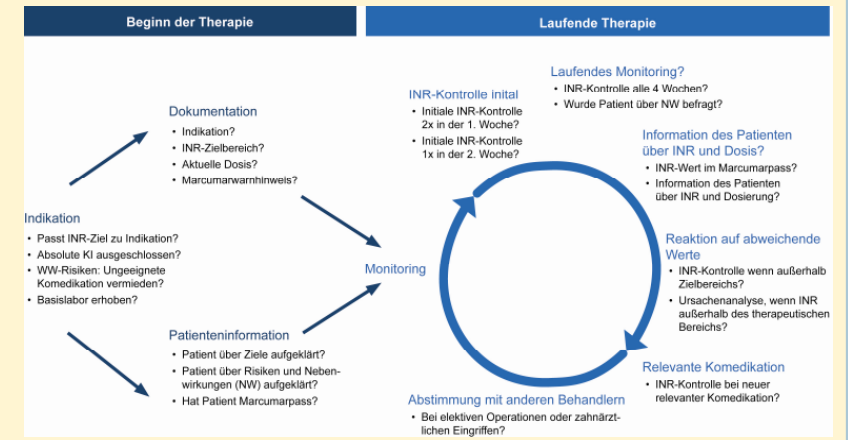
Beginn der Therapie

Laufende Therapie

Dokumentation
• Indikation?
• INR-Zielbereich?
• Aktuelle Dosis?
• Marcumarwarnhinweis?

Indikation
• Passt INR-Ziel zu Indikation?
• Absolute KI ausgeschlossen?
• WW-Risiken: Ungeeignete Komedikation vermieden?
• Basislabor erhoben?

Patienteninformation
• Patient über Ziele aufgeklärt?
• Patient über Risiken und Nebenwirkungen (NW) aufgeklärt?
• Hat Patient Marcumarpass?

Monitoring

INR-Kontrolle inital
• Initiale INR-Kontrolle 2x in der 1. Woche?
• Initiale INR-Kontrolle 1x in der 2. Woche?

Laufendes Monitoring?
• INR-Kontrolle alle 4 Wochen?
• Wurde Patient über NW befragt?

Information des Patienten über INR und Dosis?
• INR-Wert im Marcumarpass?
• Information des Patienten über INR und Dosierung?

Reaktion auf abweichende Werte
• INR-Kontrolle wenn außerhalb Zielbereichs?
• Ursachenanalyse, wenn INR außerhalb des therapeutischen Bereichs?

Relevante Komedikation
• INR-Kontrolle bei neuer relevanter Komedikation?

Abstimmung mit anderen Behandlern
• Bei elektiven Operationen oder zahnärztlichen Eingriffen?